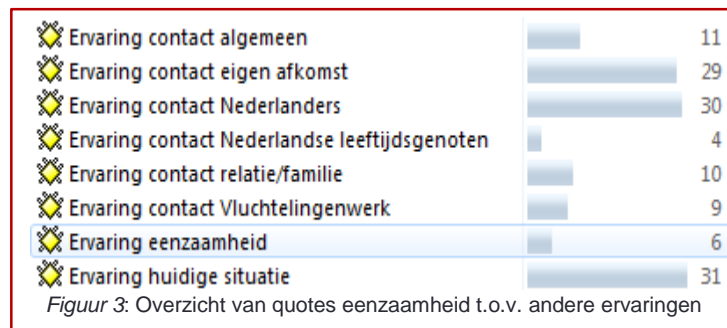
| | |
|---|---|
| Ervaring contact algemeen | 11 |
| Ervaring contact eigen afkomst | 29 |
| Ervaring contact Nederlanders | 30 |
| Ervaring contact Nederlandse leeftijdsgenoten | 4 |
| Ervaring contact relatie/familie | 10 |
| Ervaring contact Vluchtelingenwerk | 9 |
| Ervaring eenzaamheid | 6 |
| Ervaring huidige situatie | 31 |

*Figuur 3*: Overzicht van quotes eenzaamheid t.o.v. andere ervaringen